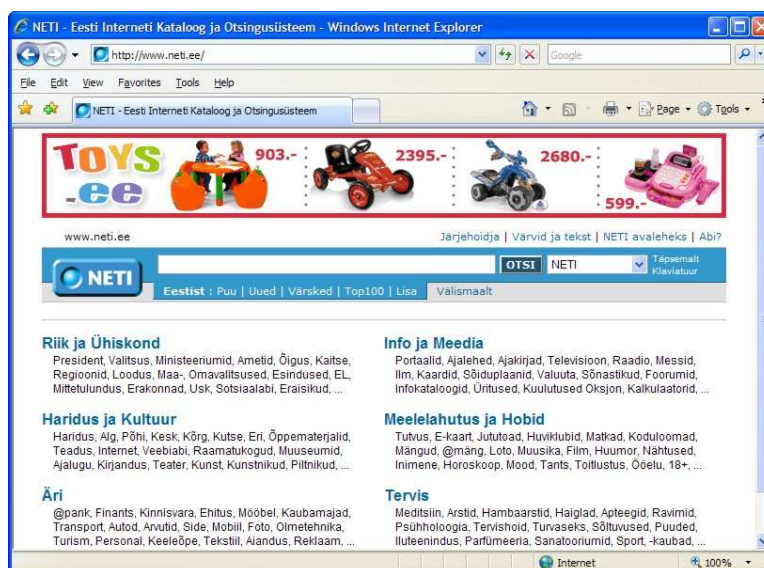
NETI - Eesti Interneti Kataloog ja Otsingusüsteem - Windows Internet Explorer

http://www.neti.ee/

Google

File Edit View Favorites Tools Help

NETI - Eesti Interneti Kataloog ja Otsingusüsteem

Page Tools

TOYS .ee 903.- 2395.- 2680.- 599.-

www.neti.ee

Järjehoidja | Värvid ja tekst | NETI avaleheks | Abi?

NETI

OTSI NETI

Täpsemalt Klaviatuur

Eestist : Puu | Uued | Värsked | Top100 | Lisa Välismaalt

Riik ja Ühiskond
President, Valitsus, Ministeeriumid, Ametid, Õigus, Kaitse, Regioonid, Loodus, Maa-, Omavalitsused, Esindused, EL, Mittetulundus, Erakonnad, Usk, Sotsiaalabi, Eraisikud, ...

Info ja Meedia
Portaalid, Ajalehed, Ajakirjad, Televisioon, Raadio, Messid, Ilm, Kaardid, Sõiduplaanid, Valuuta, Sõnastikud, Foorumid, Infokataloogid, Üritused, Kuulutused Oksjon, Kalkulaatorid, ...

Haridus ja Kultuur
Haridus, Alg, Põhi, Kesk, Kõrg, Kutse, Eri, Õppematerjalid, Teadus, Internet, Veebiabi, Raamatukogud, Muuseumid, Ajalugu, Kirjandus, Teater, Kunst, Kunstnikud, Piltnikud, ...

Meelelahutus ja Hobid
Tutvus, E-kaart, Jututoad, Huviklubid, Matkad, Koduloomad, Mängud, @mäng, Loto, Muusika, Film, Huumor, Nähtused, Inimene, Horoskoop, Mood, Tants, Toitlustus, Ööelu, 18+, ...

Äri
@pank, Finants, Kinnisvara, Ehitus, Mööbel, Kaubamajad, Transport, Autod, Arvutid, Side, Mobiil, Foto, Olmetehnika, Turism, Personal, Keeleõpe, Tekstiil, Aiandus, Reklaam, ...

Tervis
Meditsiin, Arstid, Hambaarstid, Haiglad, Apteegid, Ravimid, Psühholoogia, Tervishoid, Turvaseks, Sõltuvused, Puuded, Iluteenindus, Parfümeeria, Sanatooriumid, Sport, -kaubad, ...

Internet

100%